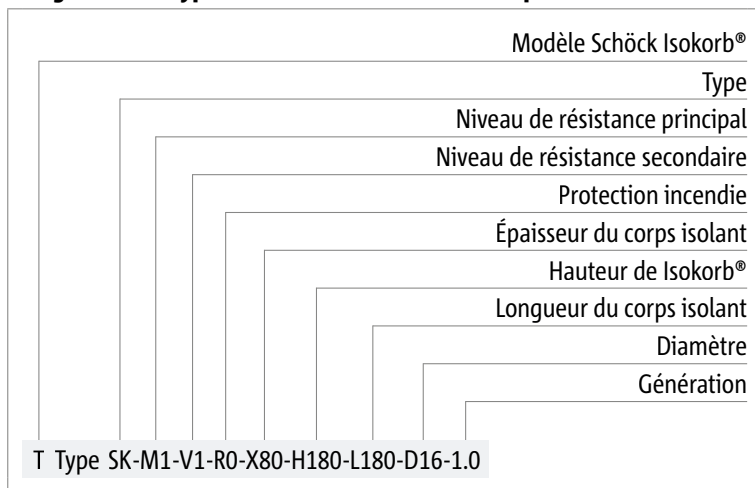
Modèle Schöck Isokorb®

Type

Niveau de résistance principal

Niveau de résistance secondaire

Protection incendie

Épaisseur du corps isolant

Hauteur de Isokorb®

Longueur du corps isolant

Diamètre

Génération

T Type SK-M1-V1-R0-X80-H180-L180-D16-1.0